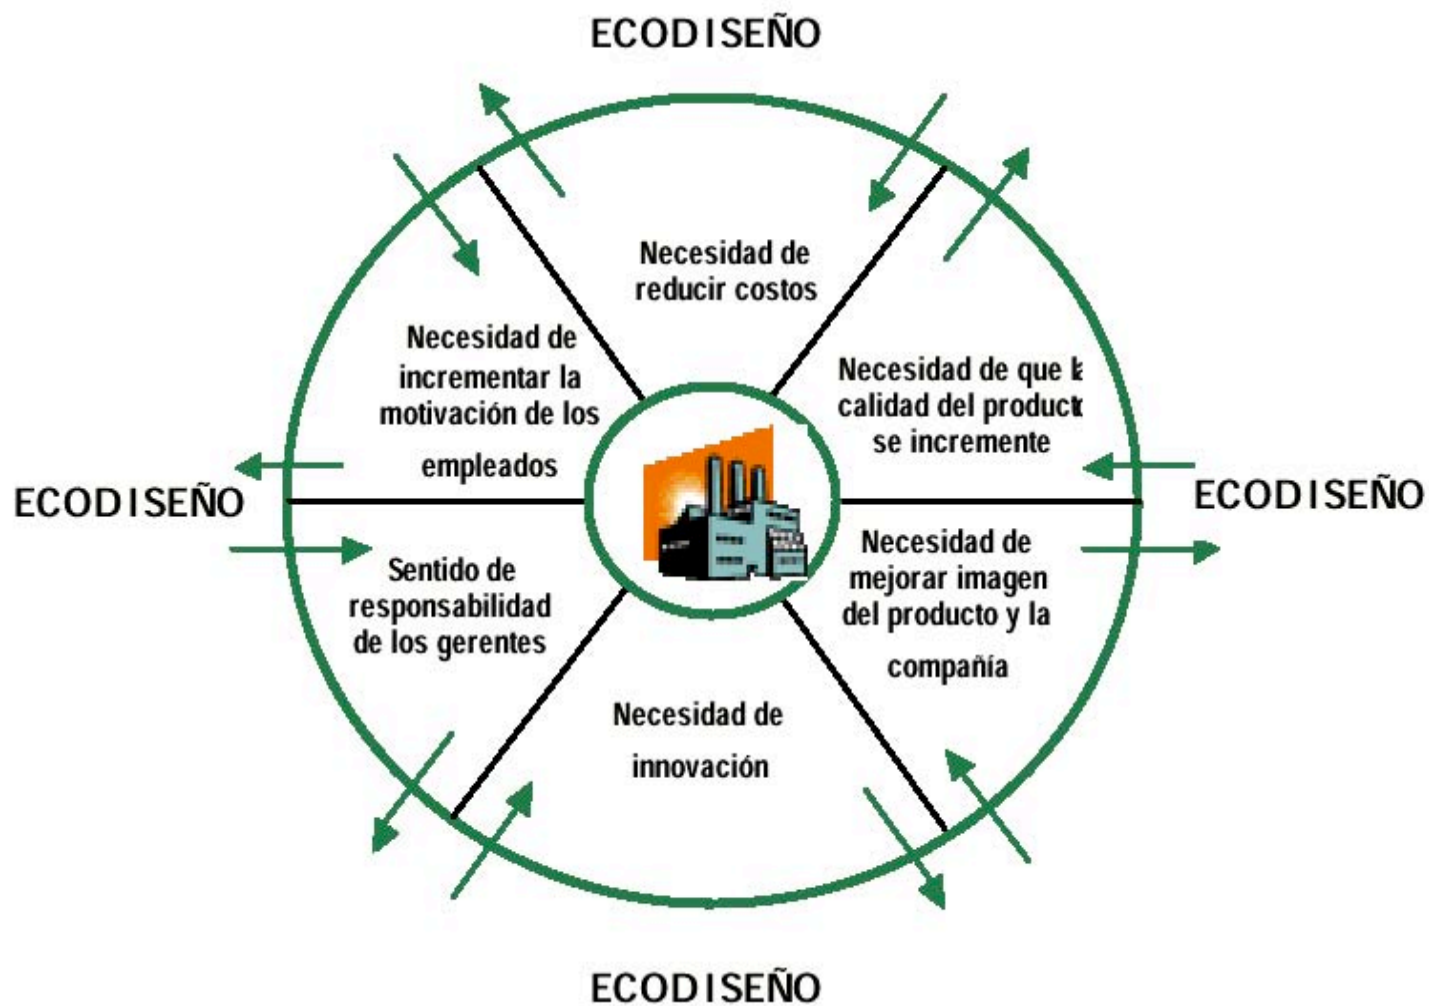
ECODISEÑO

Necesidad de reducir costos

Necesidad de incrementar la motivación de los empleados

Necesidad de que l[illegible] calidad del product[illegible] se incremente

ECODISEÑO

ECODISEÑO

Sentido de responsabilidad de los gerentes

Necesidad de mejorar imagen del producto y la compañía

Necesidad de innovación

ECODISEÑO